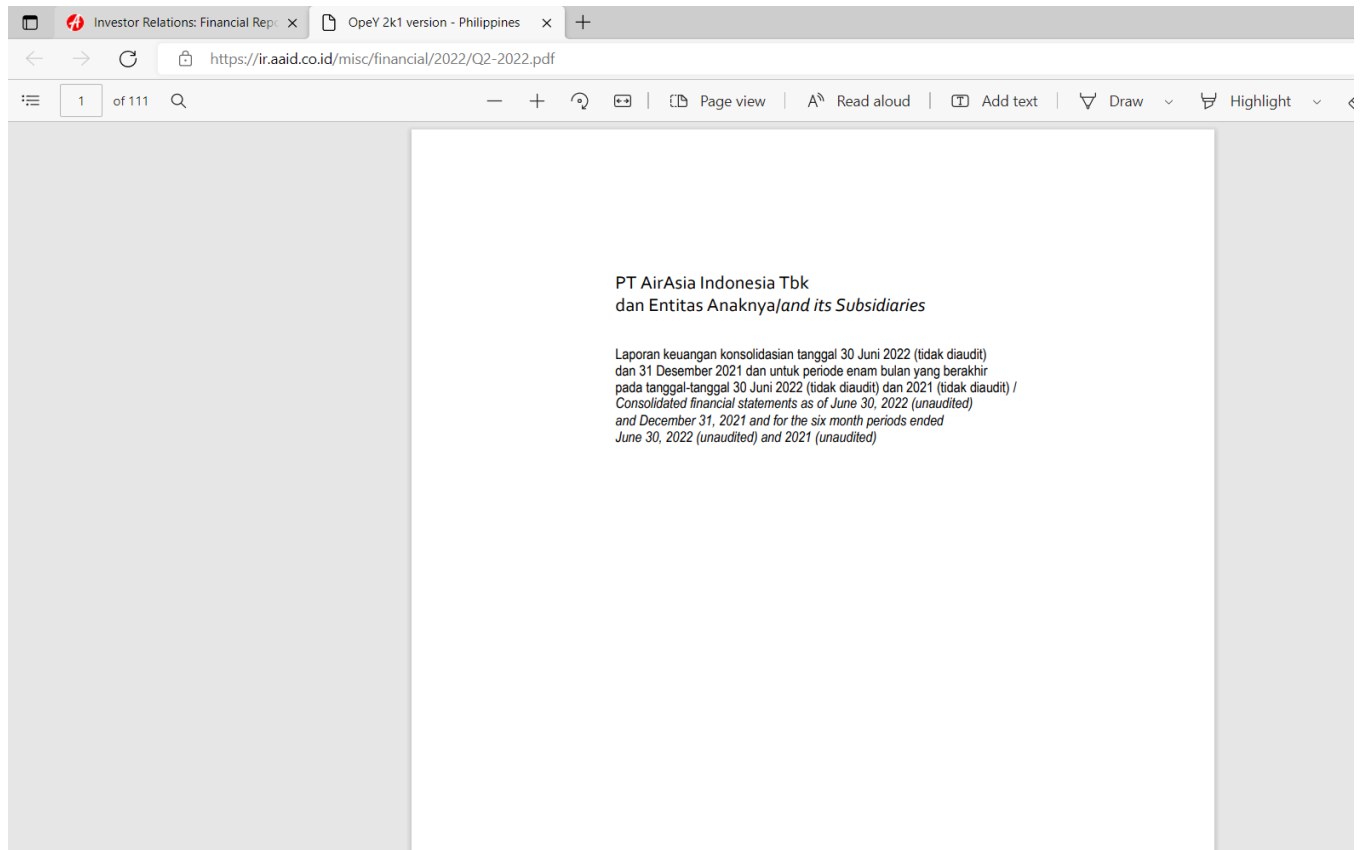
Investor Relations: Financial Repo

OpeY 2k1 version - Philippines

https://ir.aaid.co.id/misc/financial/2022/Q2-2022.pdf

1 of 111

Page view Read aloud Add text Draw Highlight

PT AirAsia Indonesia Tbk
dan Entitas Anaknya/*and its Subsidiaries*

Laporan keuangan konsolidasian tanggal 30 Juni 2022 (tidak diaudit) dan 31 Desember 2021 dan untuk periode enam bulan yang berakhir pada tanggal-tanggal 30 Juni 2022 (tidak diaudit) dan 2021 (tidak diaudit) /
*Consolidated financial statements as of June 30, 2022 (unaudited) and December 31, 2021 and for the six month periods ended June 30, 2022 (unaudited) and 2021 (unaudited)*